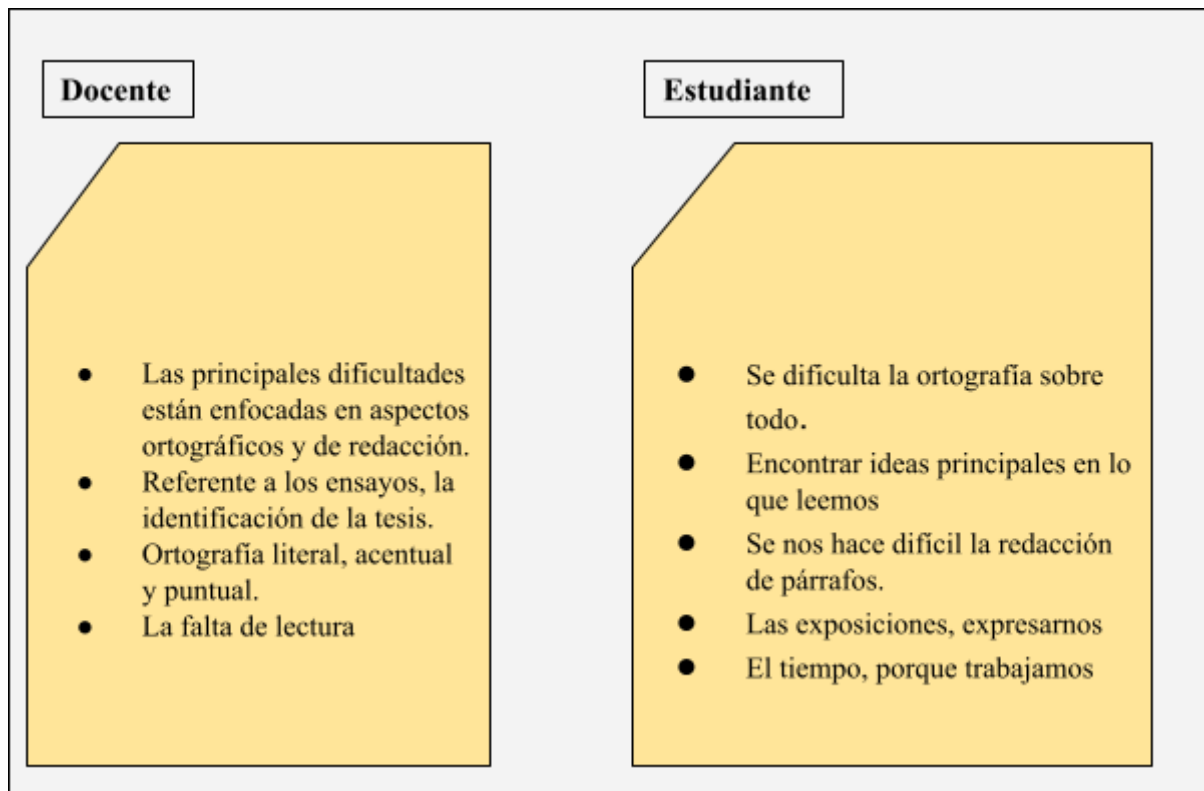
Docente

- Las principales dificultades están enfocadas en aspectos ortográficos y de redacción.
- Referente a los ensayos, la identificación de la tesis.
- Ortografía literal, acentual y puntual.
- La falta de lectura

Estudiante

- Se dificulta la ortografía sobre todo.
- Encontrar ideas principales en lo que leemos
- Se nos hace difícil la redacción de párrafos.
- Las exposiciones, expresarnos
- El tiempo, porque trabajamos